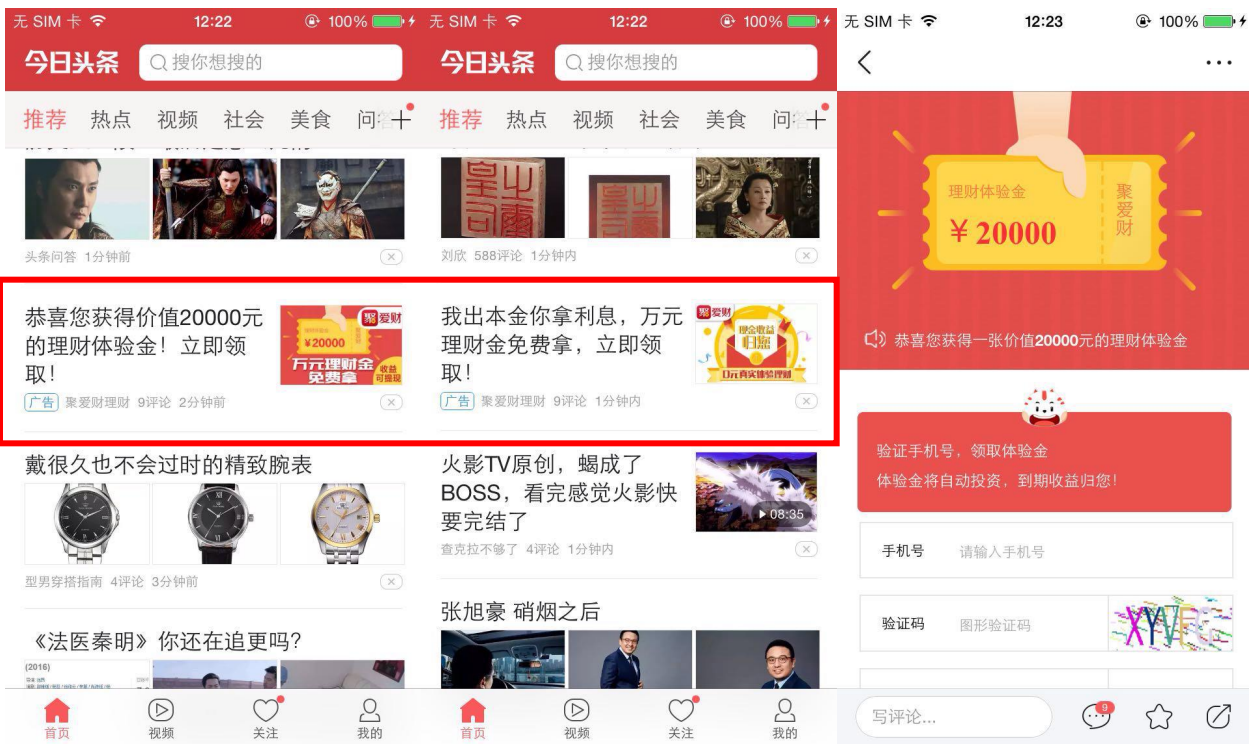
无 SIM 卡 12:22 100%

今日头条 搜你想搜的

推荐 热点 视频 社会 美食 问答

头条问答 1分钟前

恭喜您获得价值20000元的理财体验金！立即领取！

聚爱财 ¥20000 万元理财金免费拿 收益可提现

广告 聚爱财理财 9评论 2分钟前

戴很久也不会过时的精致腕表

型男穿搭指南 4评论 3分钟前

《法医秦明》你还在追更吗?

(2016)

首页 视频 关注 我的

无 SIM 卡 12:22 100%

今日头条 搜你想搜的

推荐 热点 视频 社会 美食 问

刘欣 588评论 1分钟内

我出本金你拿利息，万元理财金免费拿，立即领取！

聚爱财 现金收益归您 0元真实体验理财

广告 聚爱财理财 9评论 1分钟内

火影TV原创，蝎成了BOSS，看完感觉火影快要完结了

08:35

查克拉不够了 4评论 1分钟内

张旭豪 硝烟之后

首页 视频 关注 我的

无 SIM 卡 12:23 100%

理财体验金 ¥20000 聚爱财

恭喜您获得一张价值20000元的理财体验金

验证手机号，领取体验金
体验金将自动投资，到期收益归您！

手机号 请输入手机号

验证码 图形验证码 XYVFG

写评论... 9